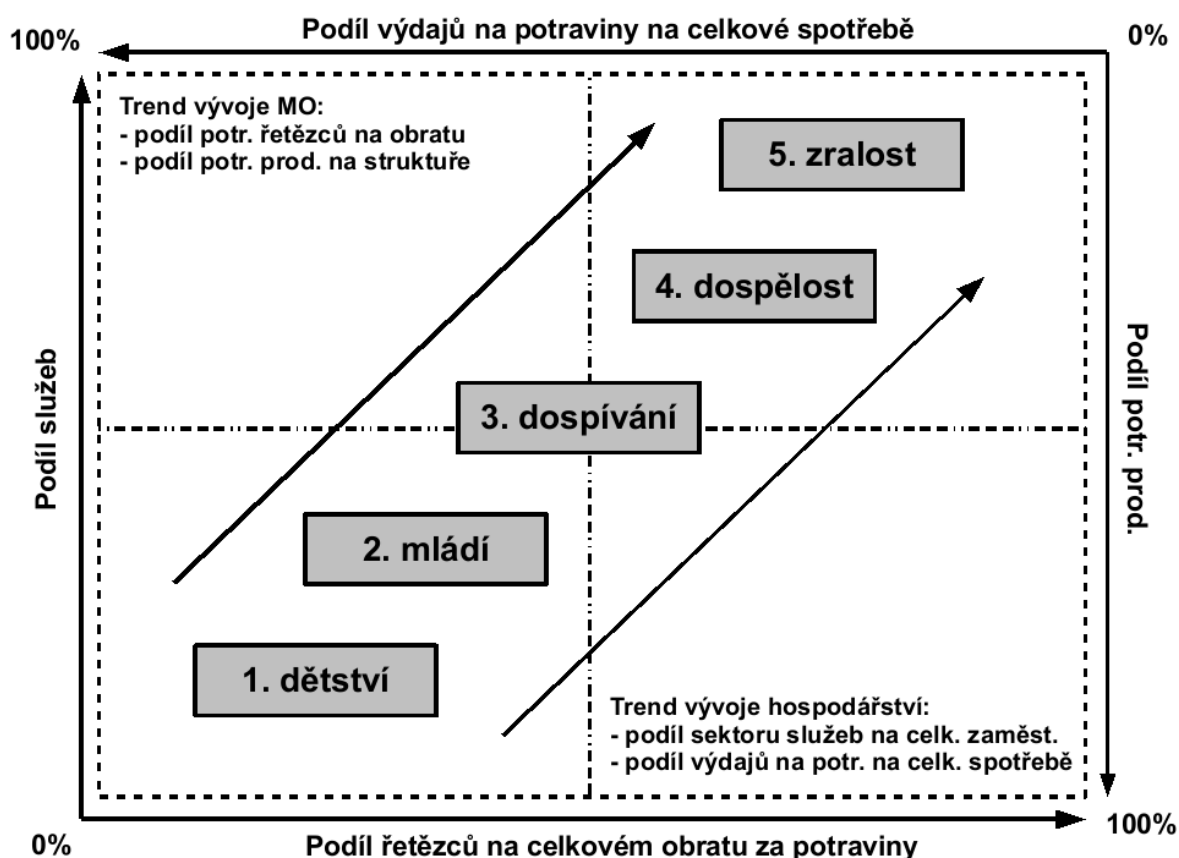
100%

Podíl výdajů na potraviny na celkové spotřebě

0%

Trend vývoje MO:
- podíl potr. řetězců na obratu
- podíl potr. prod. na struktuře

5. zralost

4. dospělost

Podíl služeb

Podíl potr. prod.

3. dospívání

2. mládí

1. dětství

Trend vývoje hospodářství:
- podíl sektoru služeb na celk. zaměst.
- podíl výdajů na potr. na celk. spotřebě

0%

Podíl řetězců na celkovém obratu za potraviny

100%